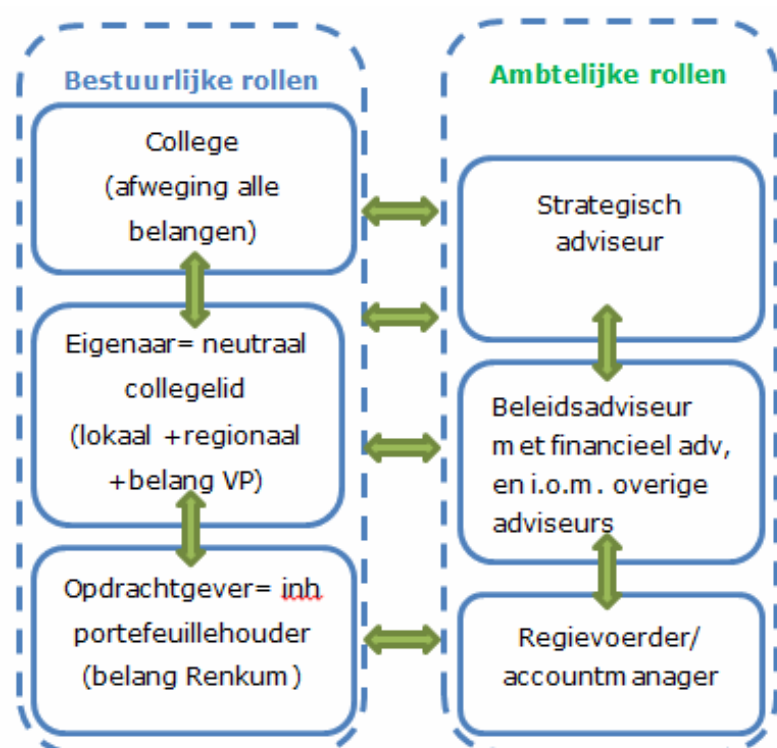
Bestuurlijke rollen

College (afweging alle belangen)

Eigenaar= neutraal collegelid (lokaal +regionaal +belang VP)

Opdrachtgever= inh portefeuillehouder (belang Renkum)

Ambtelijke rollen

Strategisch adviseur

Beleidsadviseur met financieel adv, en i.o.m. overige adviseurs

Regievoerder/ accountmanager